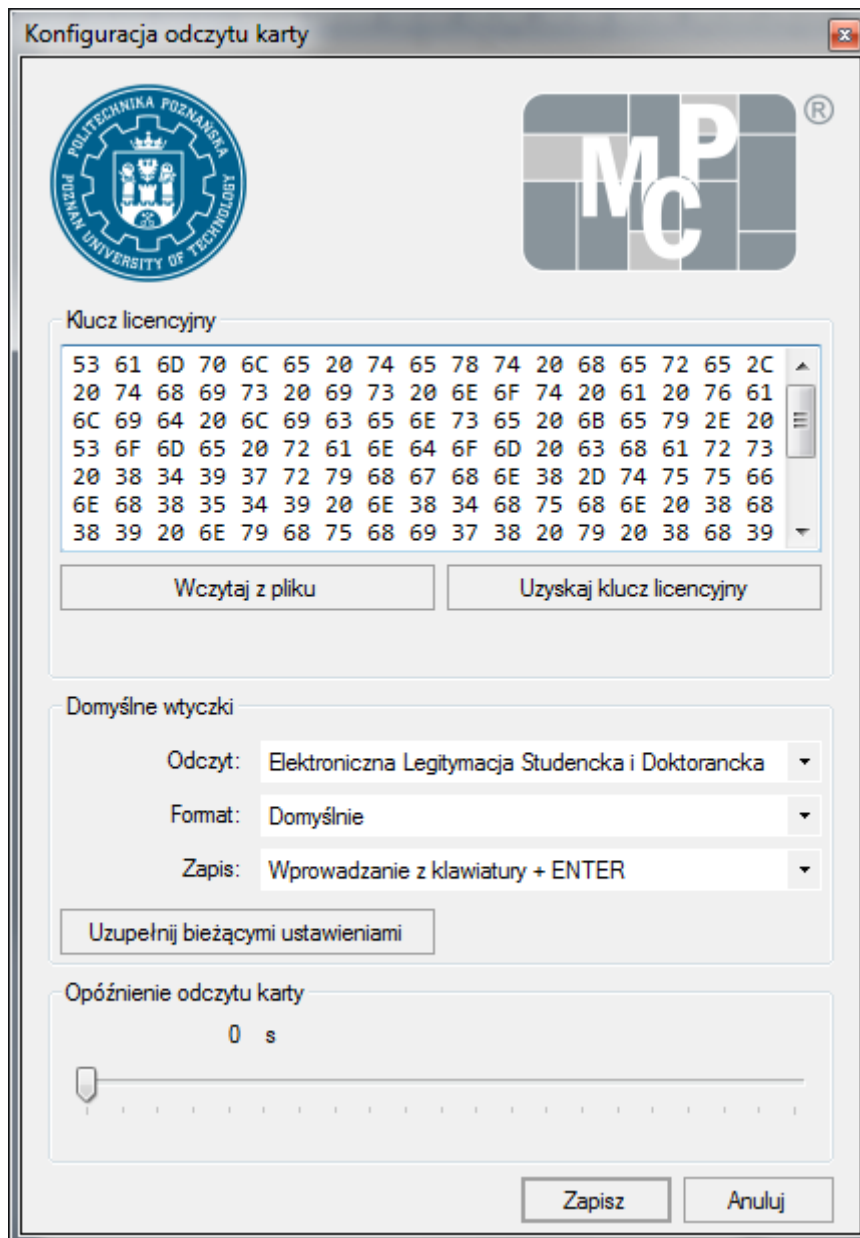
Konfiguracja odczytu karty

POLITECHNIKA POZNAŃSKA
POZNAN UNIVERSITY OF TECHNOLOGY

MPC ®

Klucz licencyjny

53 61 6D 70 6C 65 20 74 65 78 74 20 68 65 72 65 2C
20 74 68 69 73 20 69 73 20 6E 6F 74 20 61 20 76 61
6C 69 64 20 6C 69 63 65 6E 73 65 20 6B 65 79 2E 20
53 6F 6D 65 20 72 61 6E 64 6F 6D 20 63 68 61 72 73
20 38 34 39 37 72 79 68 67 68 6E 38 2D 74 75 75 66
6E 68 38 35 34 39 20 6E 38 34 68 75 68 6E 20 38 68
38 39 20 6E 79 68 75 68 69 37 38 20 79 20 38 68 39

Wczytaj z pliku

Uzyskaj klucz licencyjny

Domyślne wtyczki

Odczyt: Elektroniczna Legitymacja Studencka i Doktorancka

Format: Domyślnie

Zapis: Wprowadzanie z klawiatury + ENTER

Uzupełnij bieżącymi ustawieniami

Opóźnienie odczytu karty

0 s

Zapisz

Anuluj